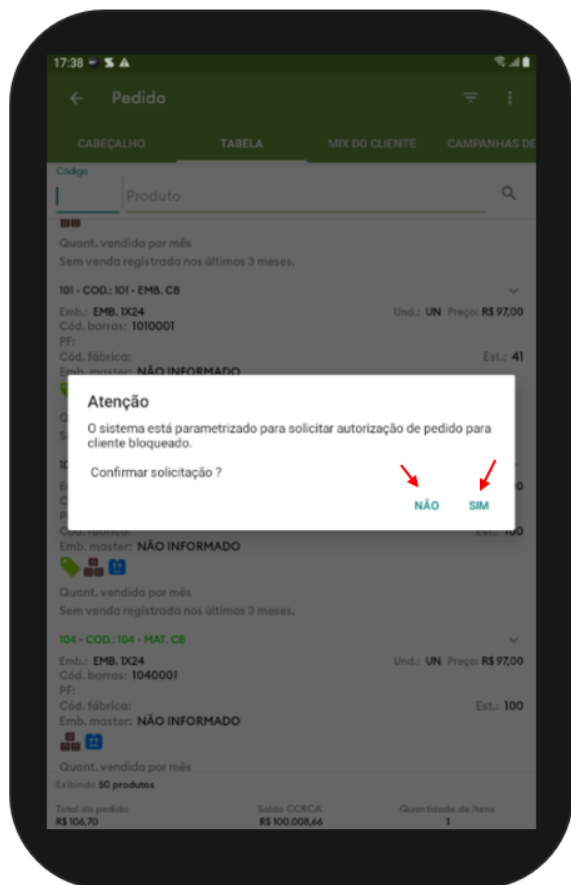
17:38

Pedido

CABEÇALHO TABELA MIX DO CLIENTE CAMPANHAS DE

Código

Produto

Quant. vendida por mês
Sem venda registrada nos últimos 3 meses.

101 - COD.: 101 - EMB. CB

Emb.: EMB. 1X24
Cód. barras: 1010001
PF:
Cód. fábrica:
Emb. master: NÃO INFORMADO

Und.: UN Preço: R$ 97,00

Est.: 41

Atenção

O sistema está parametrizado para solicitar autorização de pedido para cliente bloqueado.

Confirmar solicitação ?

NÃO SIM

Emb. master: NÃO INFORMADO

Est.: 100

Quant. vendida por mês
Sem venda registrada nos últimos 3 meses.

104 - COD.: 104 - MAT. CB

Emb.: EMB. 1X24
Cód. barras: 1040001
PF:
Cód. fábrica:
Emb. master: NÃO INFORMADO

Und.: UN Preço: R$ 97,00

Est.: 100

Quant. vendida por mês

Exibindo 50 produtos

Total do pedido
R$ 106,70

Saldo CCRCA
R$ 100.008,66

Quantidade de itens
1